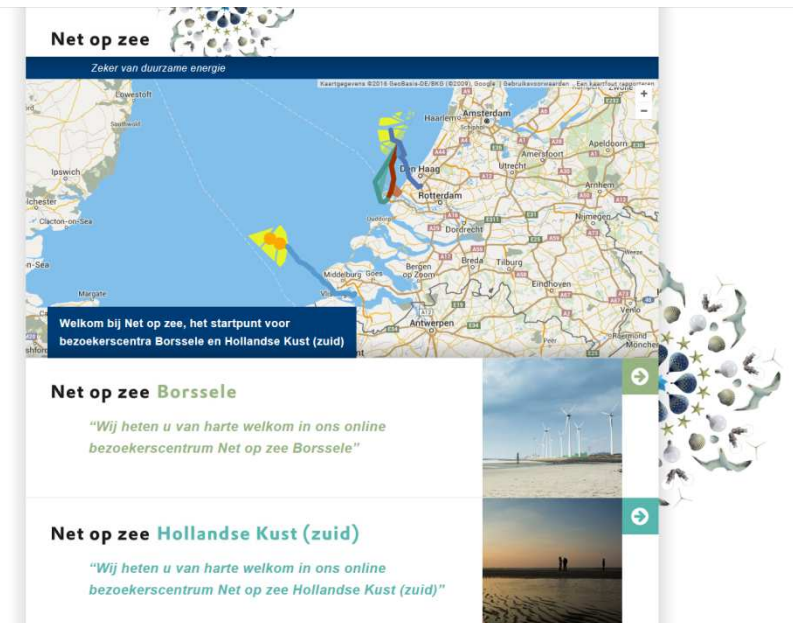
Net op zee

Zeker van duurzame energie

Kaartgegevens ©2016 GeoBasis-DE/BKG (©2009), Google | Gebruiksvoorwaarden | Een kaartfout rapporteren

Lowestoft
Southwold
Ipswich
Clacton-on-Sea
Margate
Haarlem
Amsterdam
Amersfoort
Apeldoorn
Den Haag
Utrecht
Rotterdam
Arnhem
Nijmegen
Dordrecht
Breda
Tilburg
Bergen op Zoom
Middelburg
Goes
Eindhoven
Antwerpen
Venlo

+
−

Welkom bij Net op zee, het startpunt voor bezoekerscentra Borssele en Hollandse Kust (zuid)

Net op zee Borssele

“Wij heten u van harte welkom in ons online bezoekerscentrum Net op zee Borssele”

Net op zee Hollandse Kust (zuid)

“Wij heten u van harte welkom in ons online bezoekerscentrum Net op zee Hollandse Kust (zuid)”